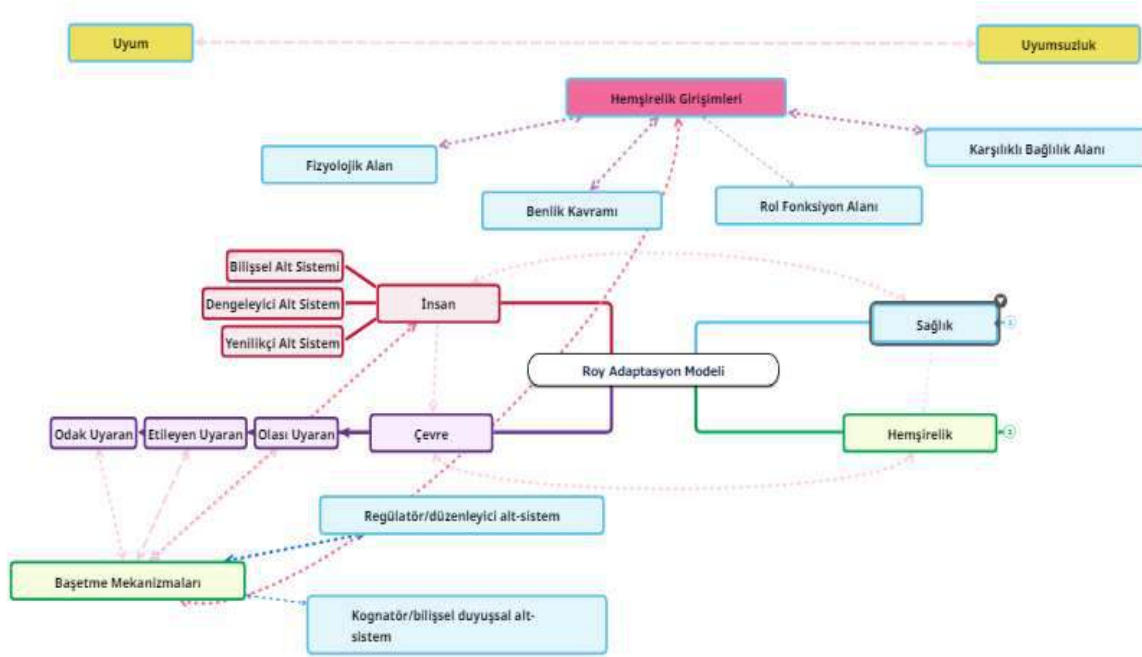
Uyum

Uyumsuzluk

Hemşirelik Girişimleri

Fizyolojik Alan

Karşılıklı Bağlılık Alanı

Benlik Kavramı

Rol Fonksiyon Alanı

Bilişsel Alt Sistemi

Dengeleyici Alt Sistem

Yenilikçi Alt Sistem

İnsan

Sağlık

Roy Adaptasyon Modeli

Odak Uyaran

Etileyen Uyaran

Olası Uyaran

Çevre

Hemşirelik

Regülatör/düzenleyici alt-sistem

Başetme Mekanizmaları

Kognatör/bilişsel duyuşsal alt-sistem